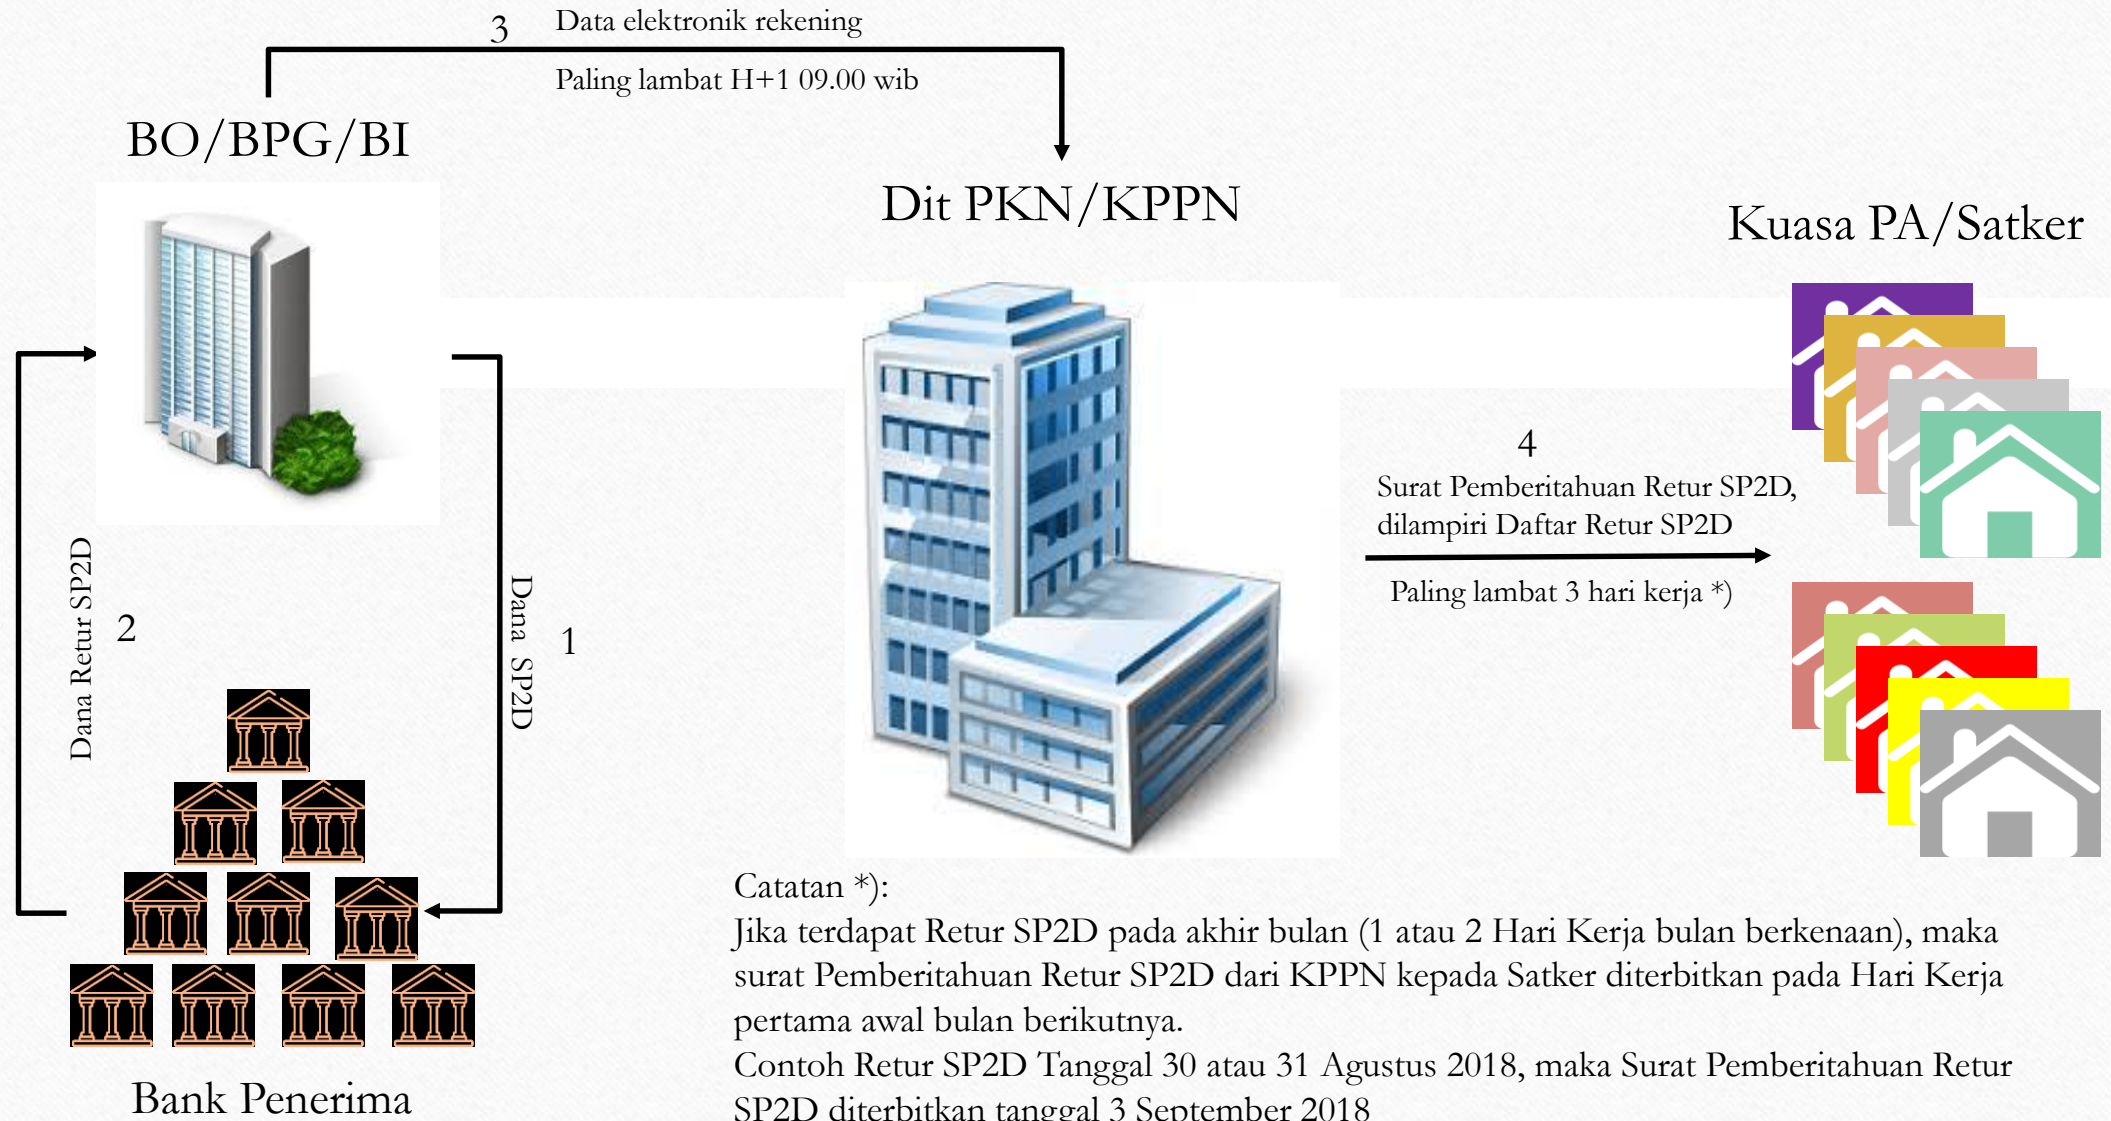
3 Data elektronik rekening

Paling lambat H+1 09.00 wib

BO/BPG/BI

Dit PKN/KPPN

Kuasa PA/Satker

Dana Retur SP2D

2

Dana SP2D

1

4

Surat Pemberitahuan Retur SP2D, dilampiri Daftar Retur SP2D

Paling lambat 3 hari kerja *)

Catatan *):

Jika terdapat Retur SP2D pada akhir bulan (1 atau 2 Hari Kerja bulan berkenaan), maka surat Pemberitahuan Retur SP2D dari KPPN kepada Satker diterbitkan pada Hari Kerja pertama awal bulan berikutnya.

Contoh Retur SP2D Tanggal 30 atau 31 Agustus 2018, maka Surat Pemberitahuan Retur SP2D diterbitkan tanggal 3 September 2018

Bank Penerima